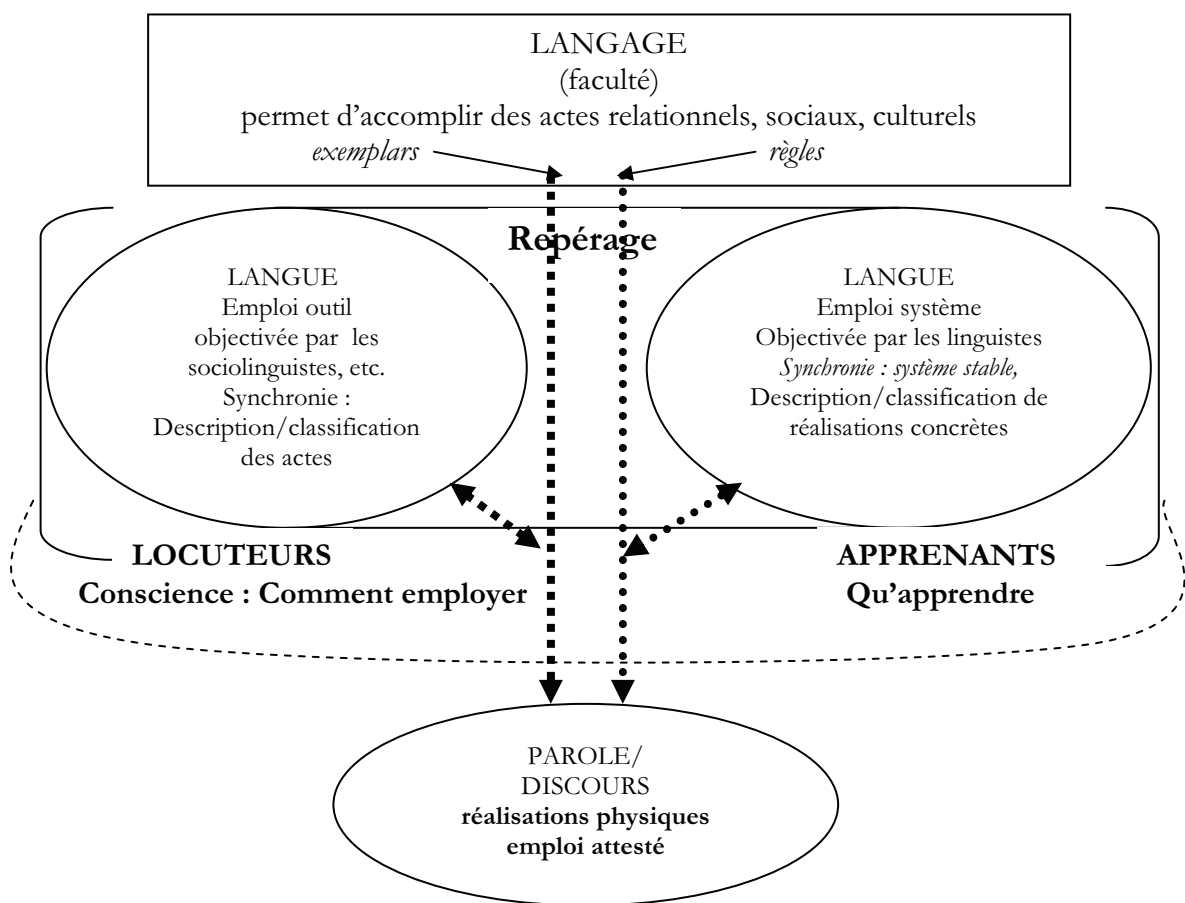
LANGAGE
(faculté)
permet d'accomplir des actes relationnels, sociaux, culturels
*exemplars* *règles*

**Repérage**

LANGUE
Emploi outil
objectivée par les sociolinguistes, etc.
Synchronie :
Description/classification des actes

LANGUE
Emploi système
Objectivée par les linguistes
*Synchronie : système stable,*
Description/classification de réalisations concrètes

**LOCUTEURS**
**Conscience : Comment employer**

**APPRENANTS**
**Qu'apprendre**

PAROLE/
DISCOURS
**réalisations physiques**
**emploi attesté**